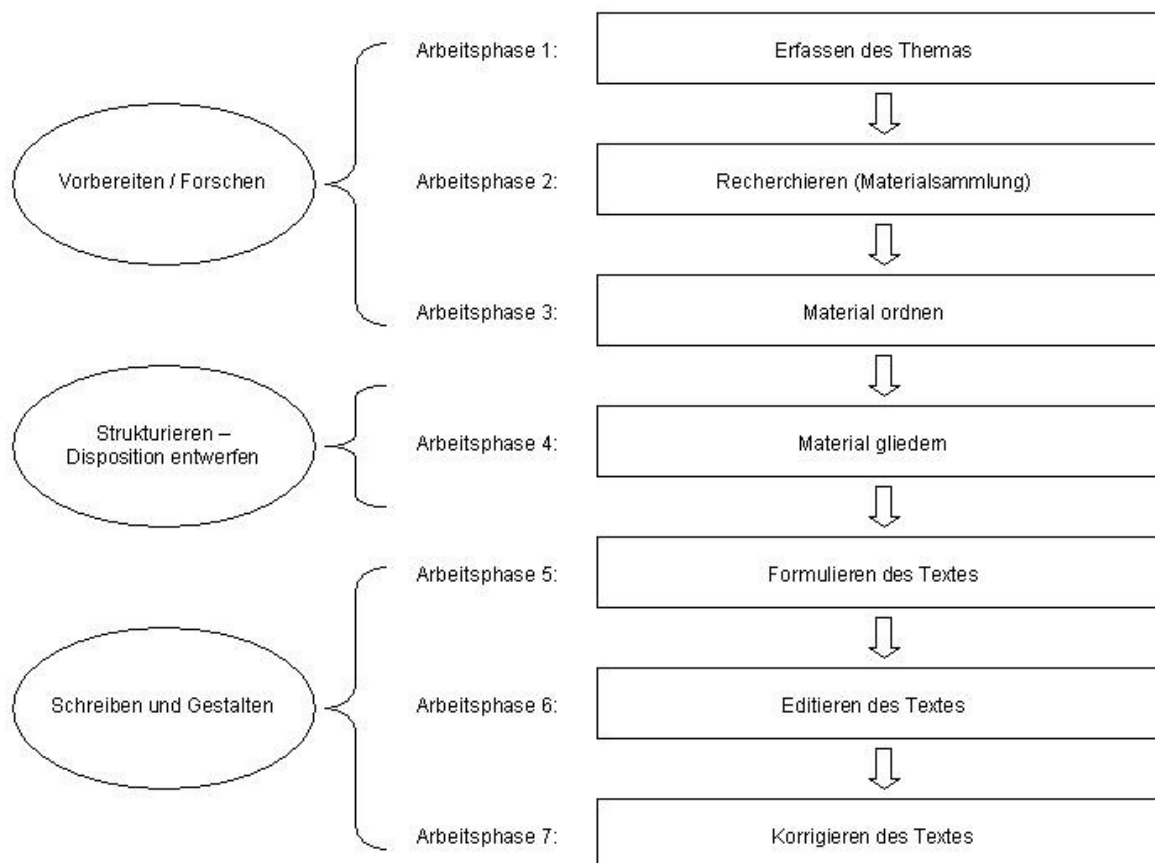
Vorbereiten / Forschen

Arbeitsphase 1: Erfassen des Themas

Arbeitsphase 2: Recherchieren (Materialsammlung)

Arbeitsphase 3: Material ordnen

Strukturieren – Disposition entwerfen

Arbeitsphase 4: Material gliedern

Schreiben und Gestalten

Arbeitsphase 5: Formulieren des Textes

Arbeitsphase 6: Editieren des Textes

Arbeitsphase 7: Korrigieren des Textes